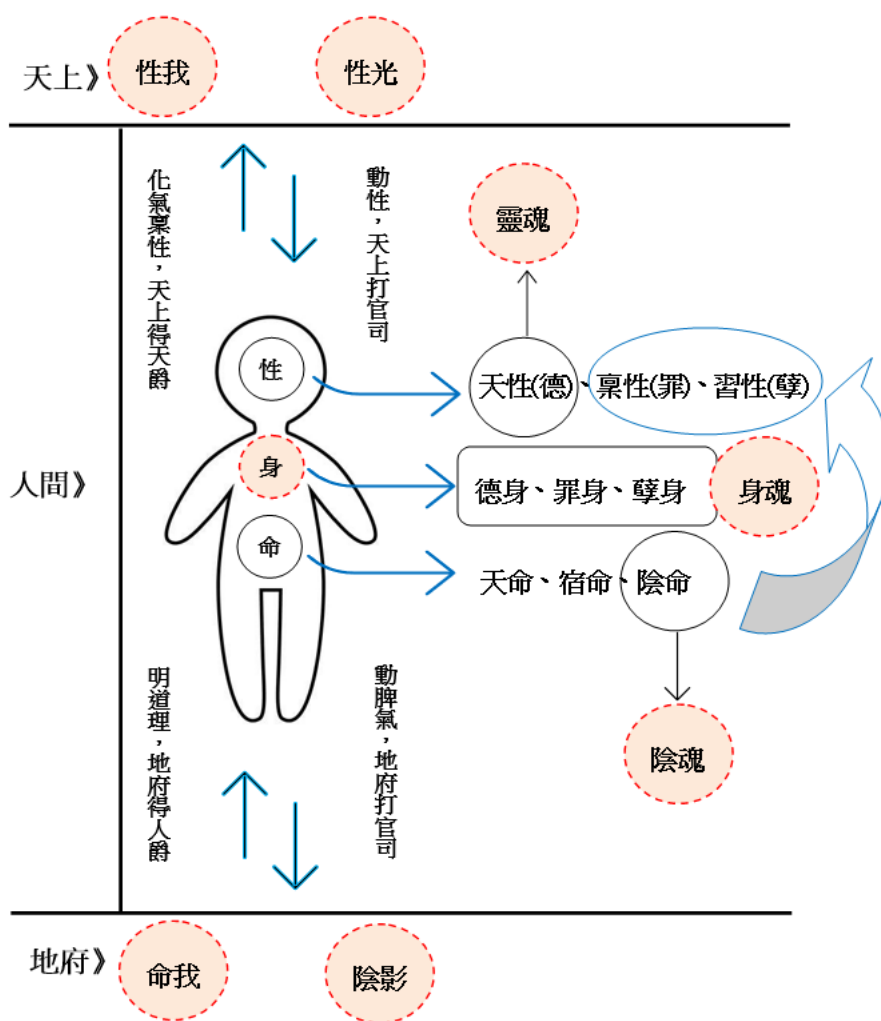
天上》 性我 性光

化氣稟性，天上得天爵

動性，天上打官司

靈魂

性

天性(德)、稟性(罪)、習性(孽)

人間》

身

德身、罪身、孽身 身魂

命

天命、宿命、陰命

陰魂

明道理，地府得人爵

動脾氣，地府打官司

地府》 命我 陰影